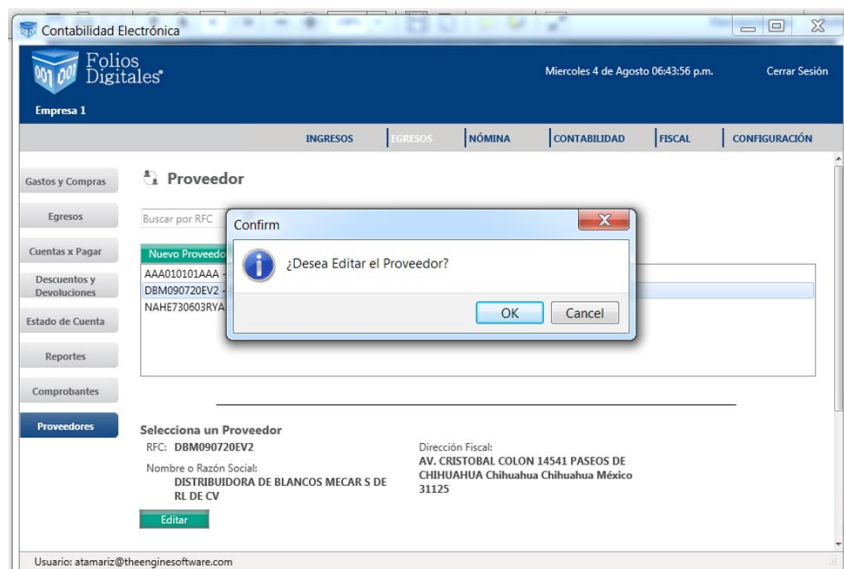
Contabilidad Electrónica

001 001 Folios Digitales

Empresa 1

Miercoles 4 de Agosto 06:43:56 p.m.

Cerrar Sesión

INGRESOS | EGRESOS | NÓMINA | CONTABILIDAD | FISCAL | CONFIGURACIÓN

Gastos y Compras

Egresos

Cuentas x Pagar

Descuentos y Devoluciones

Estado de Cuenta

Reportes

Comprobantes

Proveedores

Proveedor

Buscar por RFC

Nuevo Proveedo

AAA010101AAA -

DBM090720EV2 -

NAHE730603RYA

Confirm

¿Desea Editar el Proveedor?

OK

Cancel

Selecciona un Proveedor

RFC: DBM090720EV2

Nombre o Razón Social:

DISTRIBUIDORA DE BLANCOS MECAR S DE RL DE CV

Dirección Fiscal:

AV. CRISTOBAL COLON 14541 PASEOS DE CHIHUAHUA Chihuahua Chihuahua México 31125

Editar

Usuario: atamariz@theenginesoftware.com